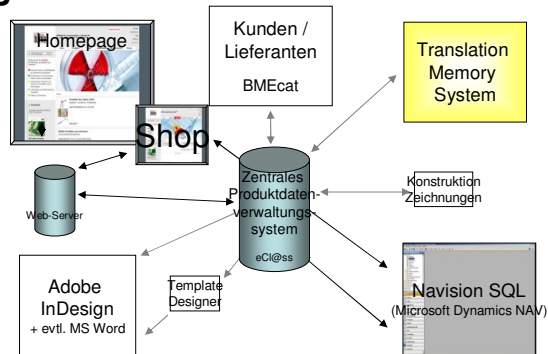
Homepage

Kunden / Lieferanten

BMEcat

Translation Memory System

Shop

Web-Server

Zentrales Produktdatenverwaltungssystem

eCl@ss

Konstruktion Zeichnungen

Adobe InDesign
+ evtl. MS Word

Template Designer

Navision SQL
(Microsoft Dynamics NAV)